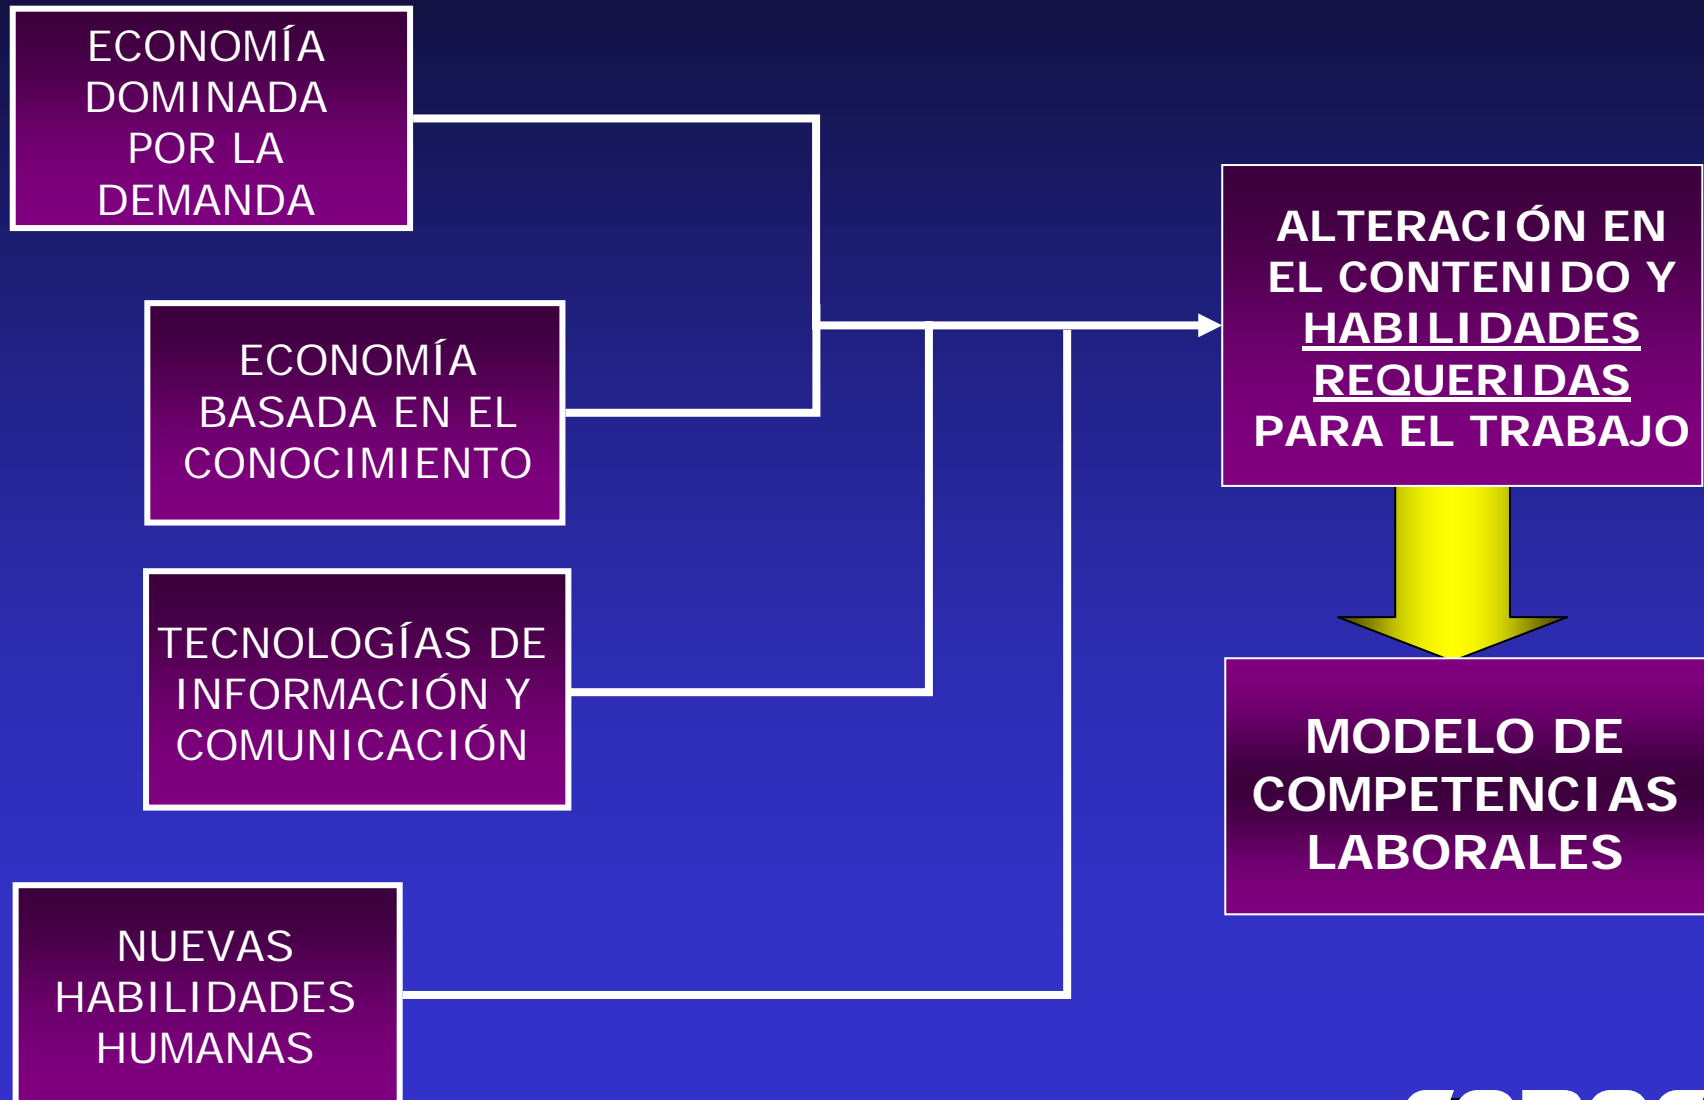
ECONOMÍA DOMINADA POR LA DEMANDA

ECONOMÍA BASADA EN EL CONOCIMIENTO

TECNOLOGÍAS DE INFORMACIÓN Y COMUNICACIÓN

NUEVAS HABILIDADES HUMANAS

ALTERACIÓN EN EL CONTENIDO Y HABILIDADES REQUERIDAS PARA EL TRABAJO

MODELO DE COMPETENCIAS LABORALES

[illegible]